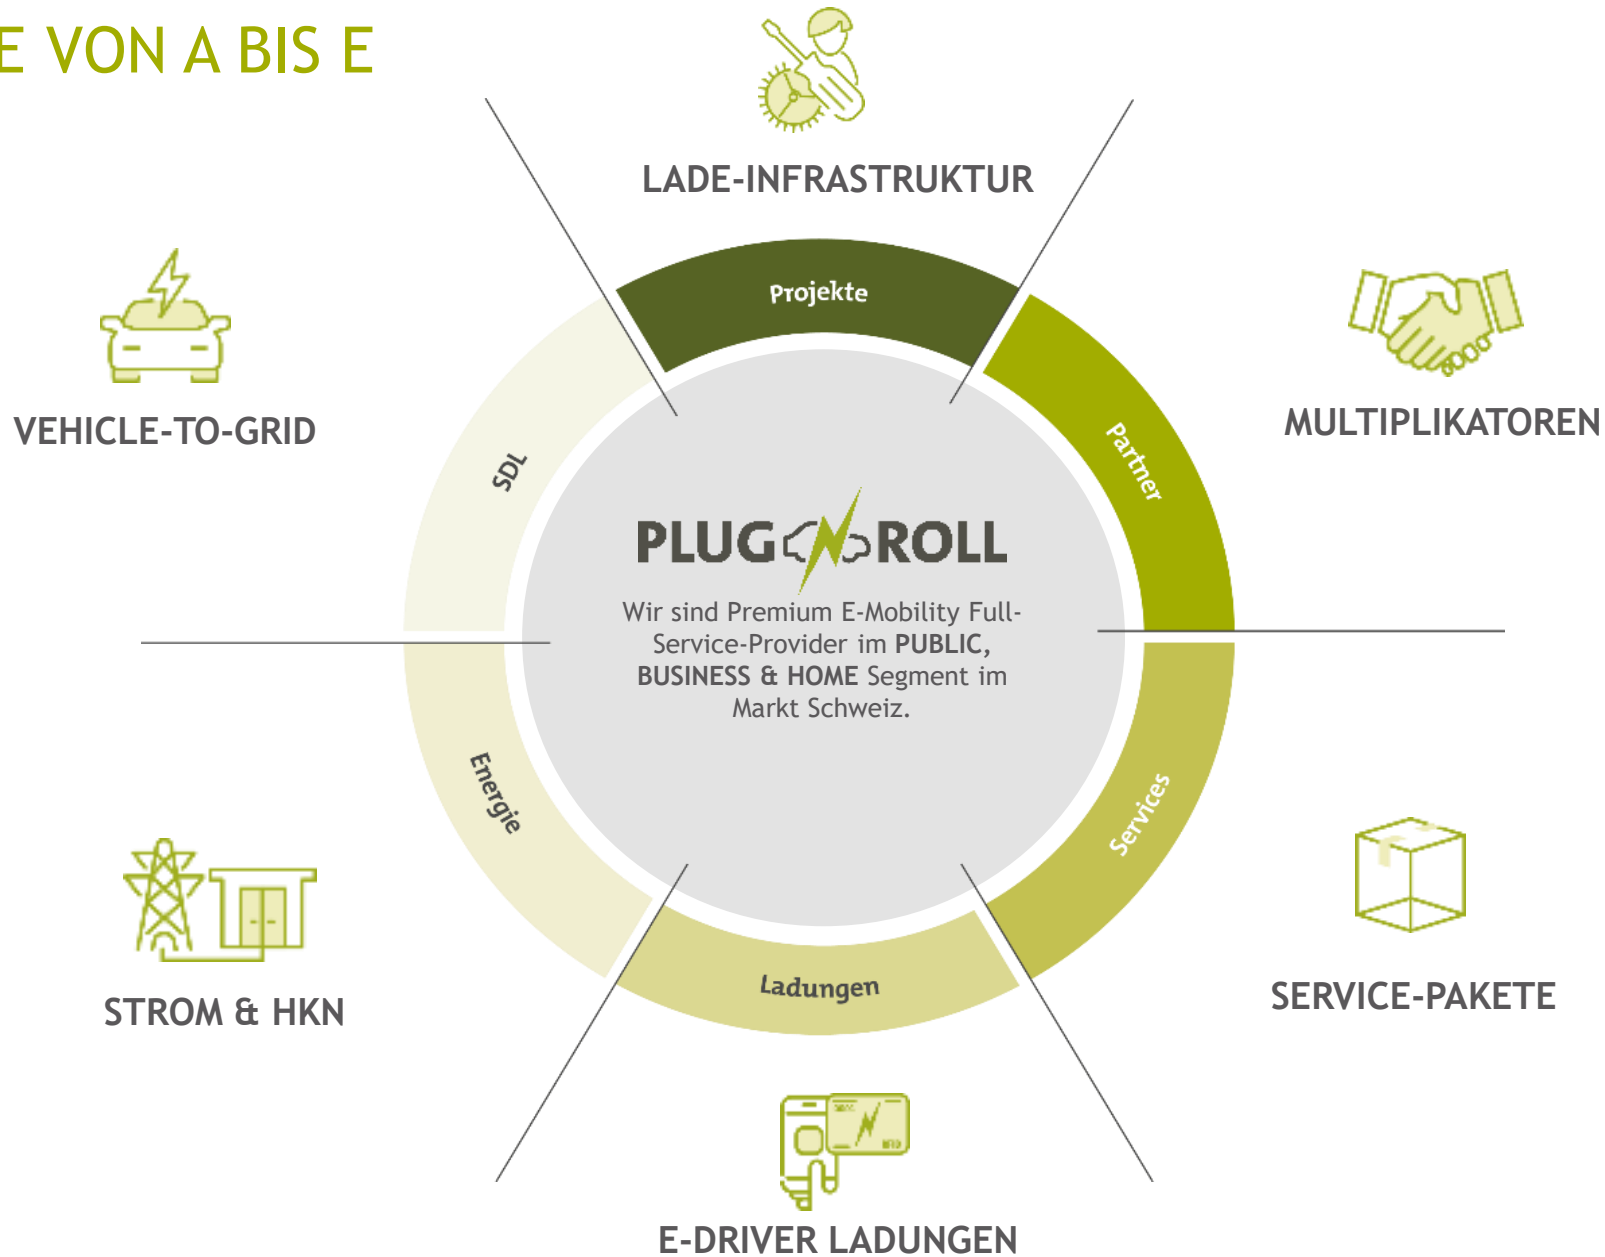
E VON A BIS E

LADE-INFRASTRUKTUR

VEHICLE-TO-GRID

MULTIPLIKATOREN

Projekte

Partner

SDL

PLUG N ROLL

Wir sind Premium E-Mobility Full-Service-Provider im **PUBLIC, BUSINESS & HOME** Segment im Markt Schweiz.

Energie

Services

Ladungen

STROM & HKN

SERVICE-PAKETE

E-DRIVER LADUNGEN